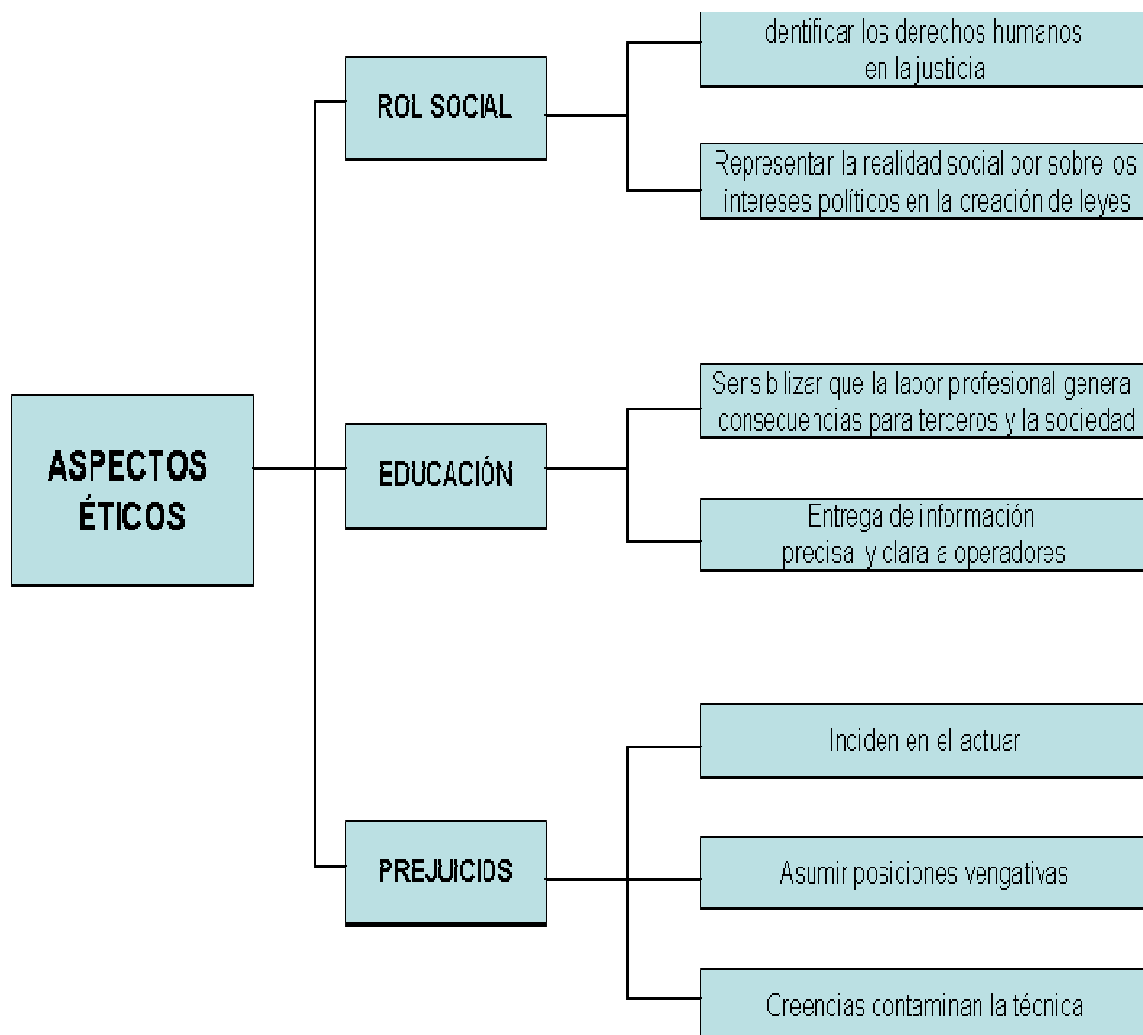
ASPECTOS ÉTICOS

ROL SOCIAL

dentificar los derechos humanos en la justicia

Representar la realidad social por sobre los intereses políticos en la creación de leyes

EDUCACIÓN

Sensiblizar que la labor profesional genera consecuencias para terceros y la sociedad

Entrega de información precisa y clara a operadores

PREJUICIOS

Inciden en el actuar

Asumir posiciones vengativas

Creencias contaminan la técnica